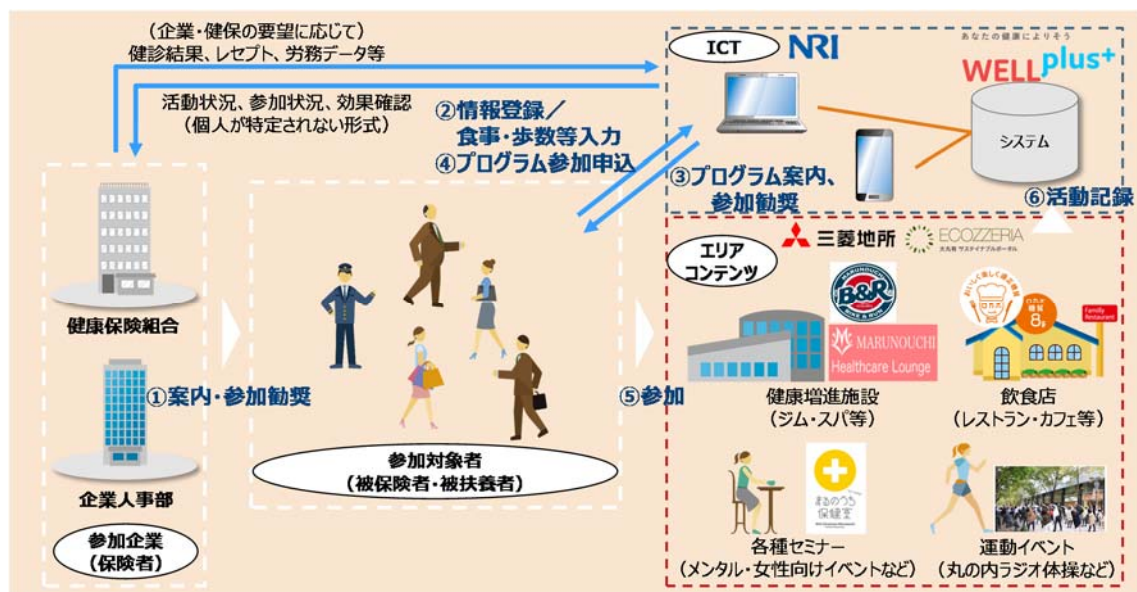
（企業・健保の要望に応じて）
健診結果、レセプト、労務データ等

活動状況、参加状況、効果確認
（個人が特定されない形式）

②情報登録／
食事・歩数等入力
④プログラム参加申込

ICT NRI

あなたの健康によりそう
WELL plus+

システム

③プログラム案内、
参加勧奨

⑥活動記録

健康保険組合

企業人事部

参加企業
（保険者）

①案内・参加勧奨

参加対象者
（被保険者・被扶養者）

⑤参加

エリア
コンテンツ

三菱地所

ECOZZERIA

B&R

MARUNOUCHI
Healthcare Lounge

健康増進施設
（ジム・スパ等）

Family Restaurant

飲食店
（レストラン・カフェ等）

まるのうち保健室

各種セミナー
（メンタル・女性向けイベントなど）

運動イベント
（丸の内ラジオ体操など）